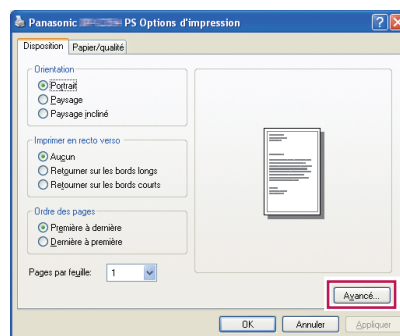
Panasonic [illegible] PS Options d'impression

Disposition | Papier/qualité

Orientation
Portrait
Paysage
Paysage incliné

Imprimer en recto verso
Aucun
Retourner sur les bords longs
Retourner sur les bords courts

Ordre des pages
Première à dernière
Dernière à première

Pages par feuille: 1

Avancé...

OK | Annuler | Appliquer